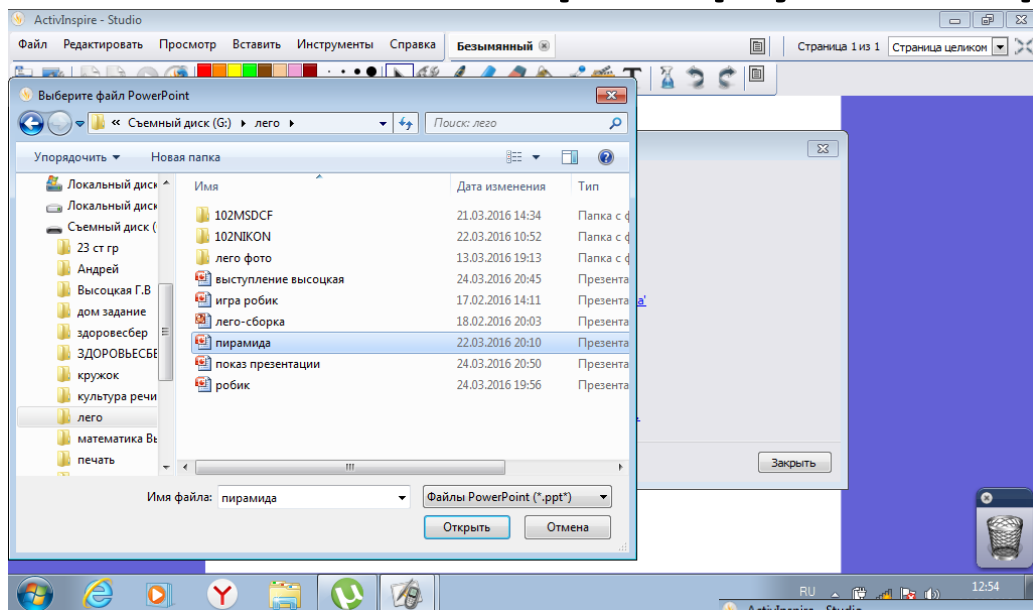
ActivInspire - Studio

Файл Редактировать Просмотр Вставить Инструменты Справка Безымянный

Страница 1 из 1 Страница целиком

Выберите файл PowerPoint

« Съемный диск (G:) ▸ лего ▸

Поиск: лего

Упорядочить ▾ Новая папка

Локальный диск
Локальный диск
Съемный диск (
23 ст гр
Андрей
Высоцкая Г.В
дом задание
здоровесбер
ЗДОРОВЬЕСБЕ
кружок
культура речи
лего
математика Ві
печать

| Имя | Дата изменения | Тип |
|---|---|---|
| 102MSDCF | 21.03.2016 14:34 | Папка с ф |
| 102NIKON | 22.03.2016 10:52 | Папка с ф |
| лего фото | 13.03.2016 19:13 | Папка с ф |
| выступление высоцкая | 24.03.2016 20:45 | Презента |
| игра робик | 17.02.2016 14:11 | Презента |
| лего-сборка | 18.02.2016 20:03 | Презента |
| пирамида | 22.03.2016 20:10 | Презента |
| показ презентации | 24.03.2016 20:50 | Презента |
| робик | 24.03.2016 19:56 | Презента |

Имя файла: пирамида

Файлы PowerPoint (*.ppt*)

Открыть Отмена

Закрыть

RU 12:54

ActivInspire - Studio